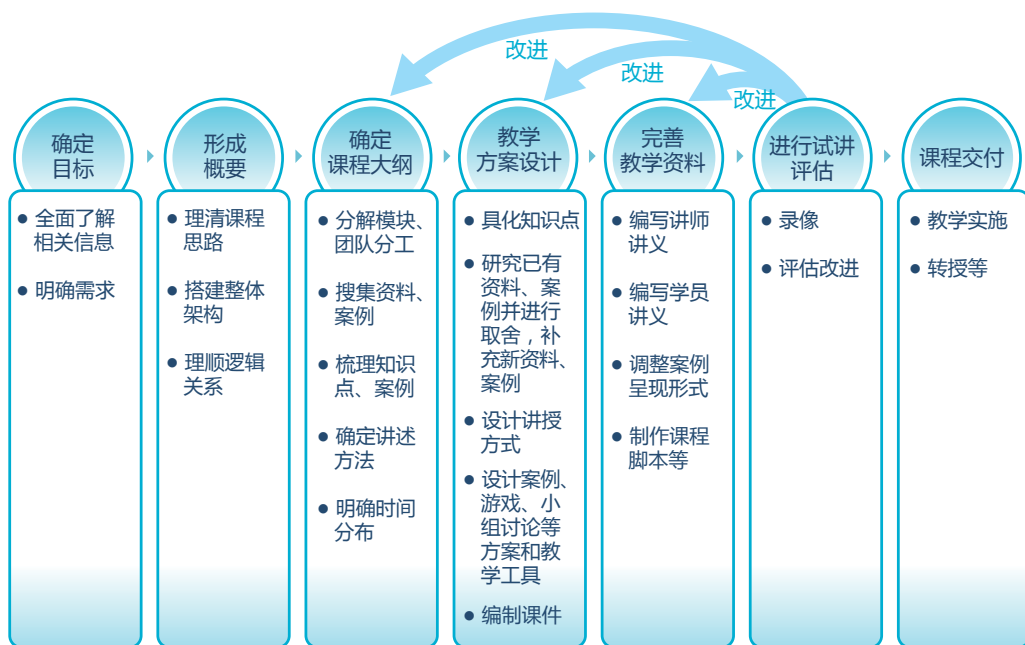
改进

改进

改进

确定目标

- 全面了解相关信息
- 明确需求

形成概要

- 理清课程思路
- 搭建整体架构
- 理顺逻辑关系

确定课程大纲

- 分解模块、团队分工
- 搜集资料、案例
- 梳理知识点、案例
- 确定讲述方法
- 明确时间分布

教学方案设计

- 具化知识点
- 研究已有资料、案例并进行取舍，补充新资料、案例
- 设计讲授方式
- 设计案例、游戏、小组讨论等方案和教学工具
- 编制课件

完善教学资料

- 编写讲师讲义
- 编写学员讲义
- 调整案例呈现形式
- 制作课程脚本等

进行试讲评估

- 录像
- 评估改进

课程交付

- 教学实施
- 转授等